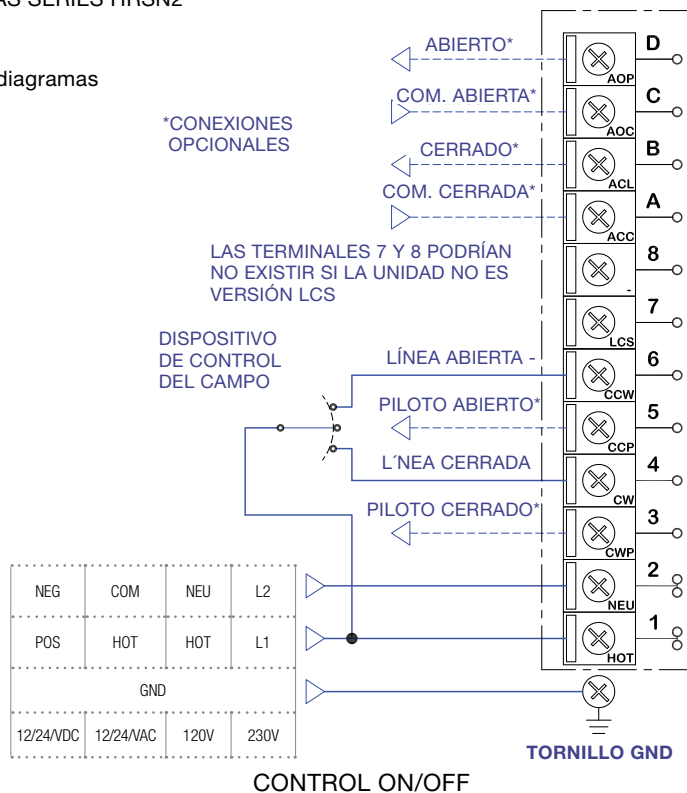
AS SERIES HRSN2

diagramas

ABIERTO*

D

AOP

COM. ABIERTA*

C

AOC

*CONEXIONES OPCIONALES

CERRADO*

B

ACL

COM. CERRADA*

A

ACC

LAS TERMINALES 7 Y 8 PODRÍAN NO EXISTIR SI LA UNIDAD NO ES VERSIÓN LCS

8

-

7

LCS

DISPOSITIVO DE CONTROL DEL CAMPO

LÍNEA ABIERTA -

6

CCW

PILOTO ABIERTO*

5

CCP

L´NEA CERRADA

4

CW

PILOTO CERRADO*

3

CWP

| NEG | COM | NEU | L2 |
|---|---|---|---|
| POS | HOT | HOT | L1 |
| GND | | | |
| 12/24/VDC | 12/24/VAC | 120V | 230V |

2

NEU

1

HOT

TORNILLO GND

CONTROL ON/OFF